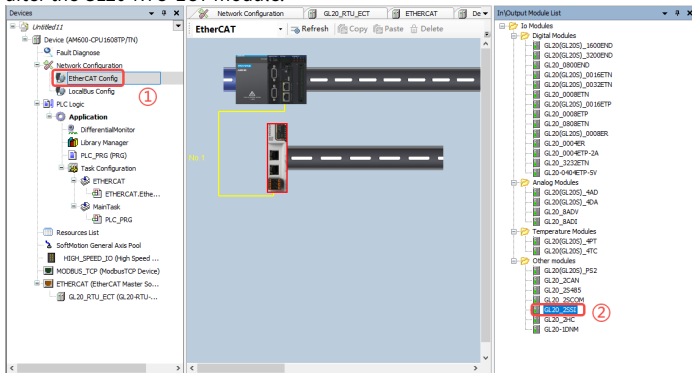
Devices
Untitled11
Device (AM600-CPU1608TP/TN)
Fault Diagnose
Network Configuration
EtherCAT Config
①
LocalBus Config
PLC Logic
Application
DifferentialMonitor
Library Manager
PLC_PRG (PRG)
Task Configuration
ETHERCAT
ETHERCAT.Ethe...
MainTask
PLC_PRG
Resources List
SoftMotion General Axis Pool
HIGH_SPEED_IO (High Speed ...
MODBUS_TCP (ModbusTCP Device)
ETHERCAT (EtherCAT Master So...
GL20_RTU_ECT (GL20-RTU-...

Network Configuration | GL20_RTU_ECT | ETHERCAT | De
EtherCAT
Refresh | Copy | Paste | Delete
Pin 1

In\Output Module List
Io Modules
Digital Modules
GL20(GL20S)_1600END
GL20(GL20S)_3200END
GL20_0800END
GL20(GL20S)_0016ETN
GL20(GL20S)_0032ETN
GL20_0008ETN
GL20(GL20S)_0016ETP
GL20_0008ETP
GL20_0808ETN
GL20(GL20S)_0008ER
GL20_0004ER
GL20_0004ETP-2A
GL20_3232ETN
GL20-0404ETP-5V
Analog Modules
GL20(GL20S)_4AD
GL20(GL20S)_4DA
GL20_8ADV
GL20_8ADI
Temperature Modules
GL20(GL20S)_4PT
GL20(GL20S)_4TC
Other modules
GL20(GL20S)_PS2
GL20_2CAN
GL20_2S485
GL20_2SCOM
GL20_2SSI
②
GL20_2HC
GL20-1DNM